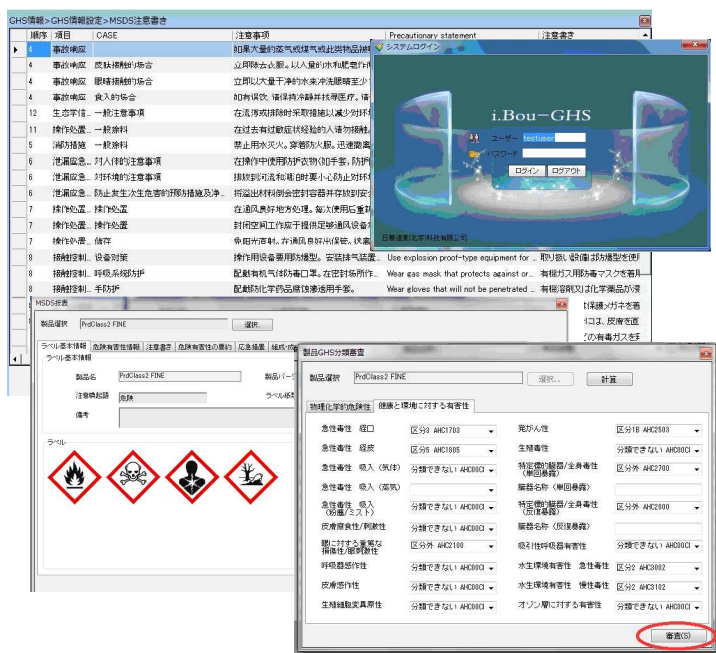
GHS情報>GHS情報設定>MSDS注意書き

| 順序 | 項目 | CASE | 注意事項 | Precautionary statement | 注意書き |
|---|---|---|---|---|---|
| 4 | 事故响应 | | 如果大量的蒸气或煤气或此类物品 | | |
| 4 | 事故响应 | 皮肤接触的场合 | 立即脱去衣服。以大量的水和肥皂 | | |
| 4 | 事故响应 | 眼睛接触的场合 | 立即以大量干净的水来冲洗眼睛至少 | | |
| 4 | 事故响应 | 食入的场合 | 如有恢饮，请保持冷静并找医疗。 | | |
| 12 | 生态学信... | 一般注意事项 | 在流淌或排除时采取措施以减少对环 | | |
| 11 | 操作处置... | 一般涂料 | 在过去有试验症状经验的人请勿接触 | | |
| 5 | 消防措施 | 一般涂料 | 禁止用水灭火。穿着防火服。迅速撤离 | | |
| 6 | 泄漏应急... | 对人体的注意事项 | 在操作中使用防护衣物(如手套，防护 | | |
| 6 | 泄漏应急... | 对环境的注意事项 | 排放到河流和堤ID时要小心防止对环 | | |
| 6 | 泄漏应急... | 防止发生次生危害的预防措施及净... | 将溢出材料倒会密封容器并存放到安 | | |
| 7 | 操作处置... | 操作处置 | 在通风良好地方处理。每次使用后重新 | | |
| 7 | 操作处置... | 操作处置 | 封闭空间工作或于提供足够通风设备 | | |
| 7 | 操作处置... | 储存 | 免阳光直射。存放通风良好保管。 | | |
| 8 | 接触控制... | 设备对策 | 使用防爆设备要用防爆型。安装排气装置 | Use explosion proof-type equipment for ... | 取り扱い設備は防爆型を使 |
| 8 | 接触控制... | 呼吸系统防护 | 配戴有机气体防毒口罩。在密封场所作... | Wear gas mask that protects against or... | 有機ガス用防毒マスクを着用 |
| 8 | 接触控制... | 手防护 | 配戴防化学药品腐蚀渗透用手套。 | Wear gloves that will not be penetrated ... | 有機溶剤又は化学薬品が |

システムログイン
i.Bou-GHS
ユーザー testuser
パスワード
ログイン ログアウト
日勤産業(北京)科技有限公司

MSDS表裏
製品選択 PrdClass2 FINE 選択
ラベル基本情報 危険有害性情報 注意書き 危険有害性の要約 応急措置 組成・成分
ラベル基本情報
製品名 PrdClass2 FINE
製品バーコ
注意喚起語 危険
ラベル格
備考
ラベル
保護メガネを着
には、皮膚を直
の有毒ガスを

製品GHS分類審査
製品選択 PrdClass2 FINE 選択... 計算
物理化学的危険性 健康と環境に対する有害性
急性毒性 経口 区分3 AHC1700
急性毒性 経皮 区分5 AHC1805
急性毒性 吸入（気体） 分類できない AHC00CI
急性毒性 吸入（蒸気）
急性毒性 吸入（粉塵/ミスト） 分類できない AHC00CI
皮膚腐食性/刺激性 分類できない AHC00CI
眼に対する重篤な損傷性/眼刺激性 区分外 AHC2100
呼吸器感作性 分類できない AHC00CI
皮膚感作性 分類できない AHC00CI
生殖細胞変異原性 分類できない AHC00CI
発がん性 区分1B AHC2503
生殖毒性
特定標的臓器/全身毒性（単回暴露） 区分外 AHC2700
臓器名称（単回暴露）
特定標的臓器/全身毒性（反復暴露） 区分外 AHC2800
臓器名称（反復暴露）
吸引性呼吸器有害性 分類できない AHC00CI
水生環境有害性 急性毒性 区分2 AHC3002
水生環境有害性 慢性毒性 区分2 AHC3102
オゾン層に対する有害性 分類できない AHC00CI
審査(S)